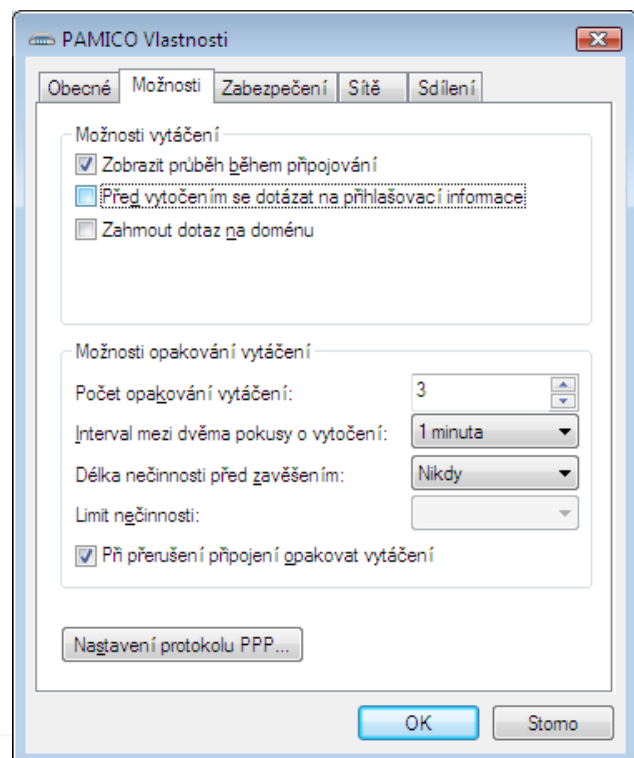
PAMICO Vlastnosti

Obecné | Možnosti | Zabezpečení | Sítě | Sdílení

Možnosti vytáčení

Zobrazit průběh během připojování

Před vytočením se dotázat na přihlašovací informace

Zahrnout dotaz na doménu

Možnosti opakování vytáčení

Počet opakování vytáčení: 3

Interval mezi dvěma pokusy o vytočení: 1 minuta

Délka nečinnosti před zavěšením: Nikdy

Limit nečinnosti:

Při přerušení připojení opakovat vytáčení

Nastavení protokolu PPP...

OK

Storno